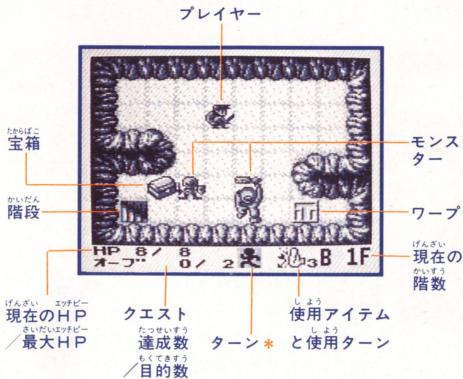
プレイヤー

たからばこ
宝箱

かいだん
階段

モンスター

ワープ

HP 8/ 8
オーブ 0/ 2
3B 1F

げんざい
現在の
かいすう
階数

げんざい エッチピー
現在のＨＰ
さいだいエッチピー
／最大ＨＰ

クエスト
たっせいすう
達成数
もくてきすう
／目的数

ターン＊

しよう
使用アイテム
しよう
と使用ターン